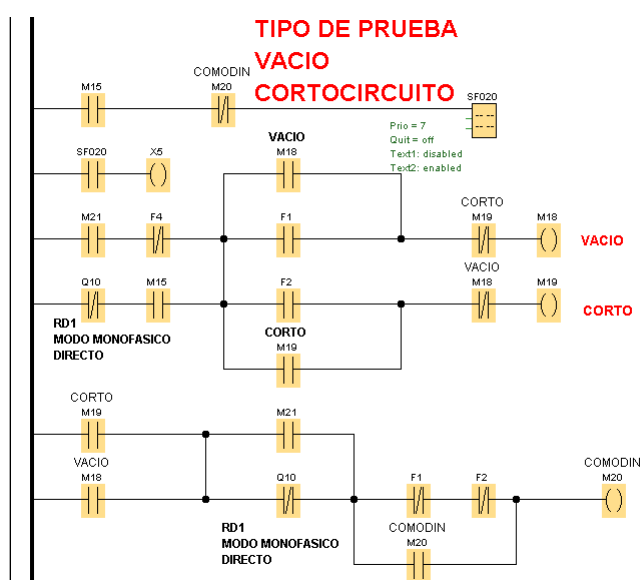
TIPO DE PRUEBA
VACIO
CORTOCIRCUITO

M15
COMODIN
M20
SF020

Prio = 7
Quit = off
Text1: disabled
Text2: enabled

SF020
X5
VACIO
M18

M21
F4
F1
CORTO
M19
M18
VACIO

Q10
M15
F2
VACIO
M18
M19
CORTO

RD1
MODO MONOFASICO
DIRECTO

CORTO
M19

CORTO
M19
M21

VACIO
M18
Q10
F1
F2
COMODIN
M20

RD1
MODO MONOFASICO
DIRECTO
COMODIN
M20